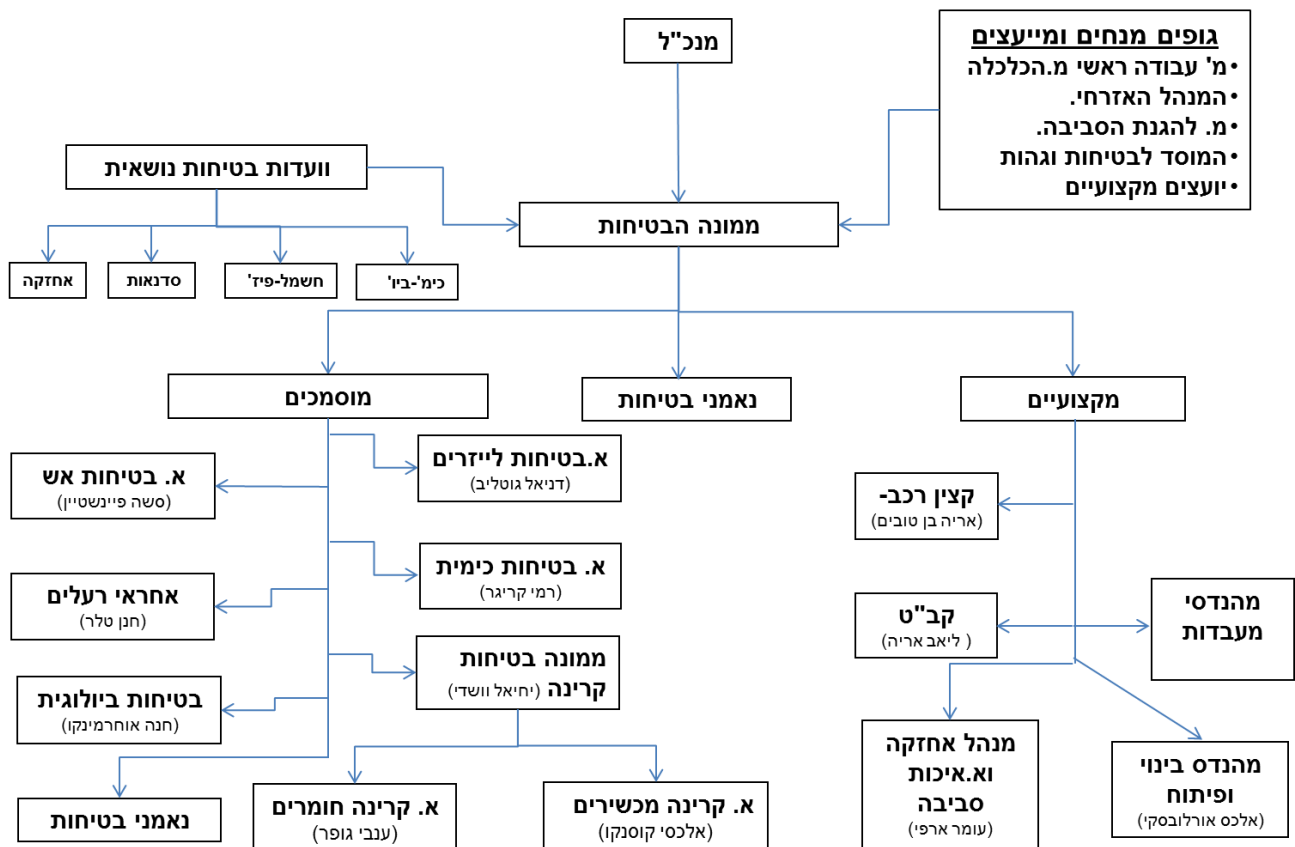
מנכ"ל

גופים מנחים ומייעצים
•מ' עבודה ראשי מ.הכלכלה
•המנהל האזרחי.
•מ. להגנת הסביבה.
•המוסד לבטיחות וגהות
•יועצים מקצועיים

וועדות בטיחות נושאית

ממונה הבטיחות

אחזקה
סדנאות
חשמל-פיז'
כימ'-ביו'

מוסמכים
נאמני בטיחות
מקצועיים

א.בטיחות לייזרים
(דניאל גוטליב)

א. בטיחות אש
(סשה פיינשטיין)

א. בטיחות כימית
(רמי קריגר)

אחראי רעלים
(חנן טלר)

ממונה בטיחות קרינה (יחיאל וושדי)

בטיחות ביולוגית
(חנה אוחרמינקו)

נאמני בטיחות

א. קרינה חומרים
(ענבי גופר)

א. קרינה מכשירים
(אלכסי קוסנקו)

קצין רכב-
(אריה בן טובים)

קב"ט
( ליאב אריה)

מהנדסי מעבדות

מנהל אחזקה וא.איכות סביבה
(עומר ארפי)

מהנדס בינוי ופיתוח
(אלכס אורלובסקי)